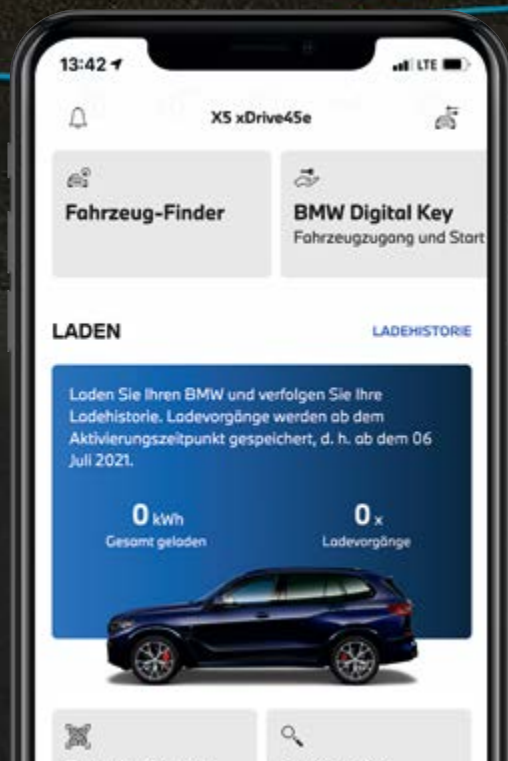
13:42
LTE

X5 xDrive45e

Fahrzeug-Finder

BMW Digital Key
Fahrzeugzugang und Start

LADEN

LADEHISTORIE

Laden Sie Ihren BMW und verfolgen Sie Ihre Ladehistorie. Ladevorgänge werden ab dem Aktivierungszeitpunkt gespeichert, d. h. ab dem 06 Juli 2021.

0 kWh
Gesamt geladen

0 x
Ladevorgänge